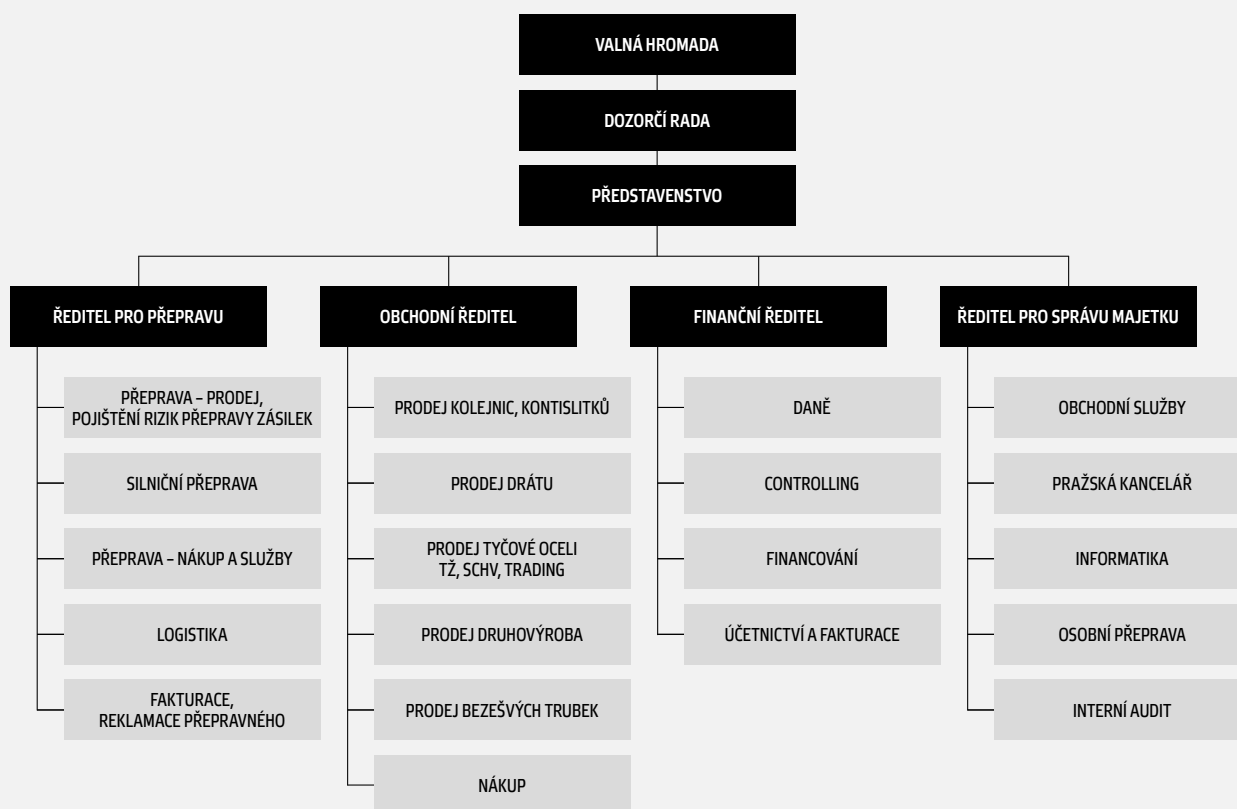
VALNÁ HROMADA

DOZORČÍ RADA

PŘEDSTAVENSTVO

ŘEDITEL PRO PŘEPRAVU

PŘEPRAVA – PRODEJ, POJIŠTĚNÍ RIZIK PŘEPRAVY ZÁSILEK

SILNIČNÍ PŘEPRAVA

PŘEPRAVA – NÁKUP A SLUŽBY

LOGISTIKA

FAKTURACE, REKLAMACE PŘEPRAVNÉHO

OBCHODNÍ ŘEDITEL

PRODEJ KOLEJNIC, KONTISLITKŮ

PRODEJ DRÁTU

PRODEJ TYČOVÉ OCELI TŽ, SCHV, TRADING

PRODEJ DRUHOVÝROBA

PRODEJ BEZEŠVÝCH TRUBEK

NÁKUP

FINANČNÍ ŘEDITEL

DANĚ

CONTROLLING

FINANCOVÁNÍ

ÚČETNICTVÍ A FAKTURACE

ŘEDITEL PRO SPRÁVU MAJETKU

OBCHODNÍ SLUŽBY

PRAŽSKÁ KANCELÁŘ

INFORMATIKA

OSOBNÍ PŘEPRAVA

INTERNÍ AUDIT